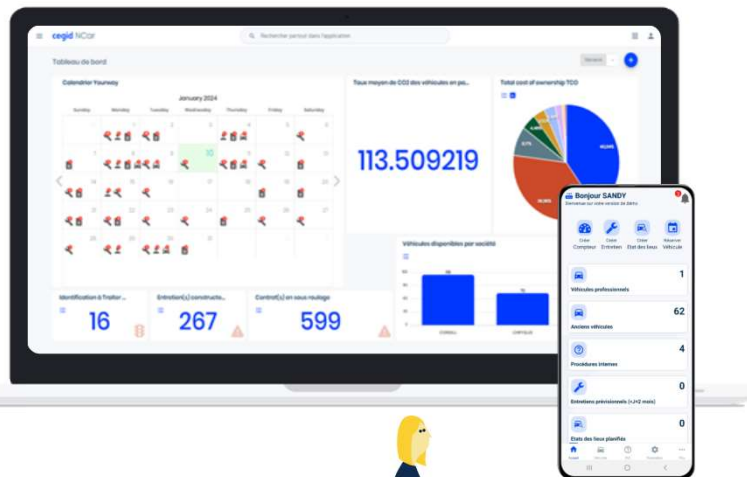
cegid NCar

Rechercher partout dans l'application

Tableau de bord

Calendrier Yourway

January 2024

Sunday Monday Tuesday Wednesday Thursday Friday Saturday

Taux moyen de CO2 des véhicules en pa...

113.509219

Total cost of ownership TCO

Véhicules disponibles par société

Identification à traiter

16

Entretien(s) constructe...

267

Contrat(s) en sous roulage

599

Bonjour SANDY

Créer Compteur

Créer Entretien

Créer Etat des lieux

Réserver Véhicule

1

Véhicules professionnels

62

Anciens véhicules

4

Procédures internes

0

Entretiens prévisionnels (<J+2 mois)

0

Etats des lieux planifiés